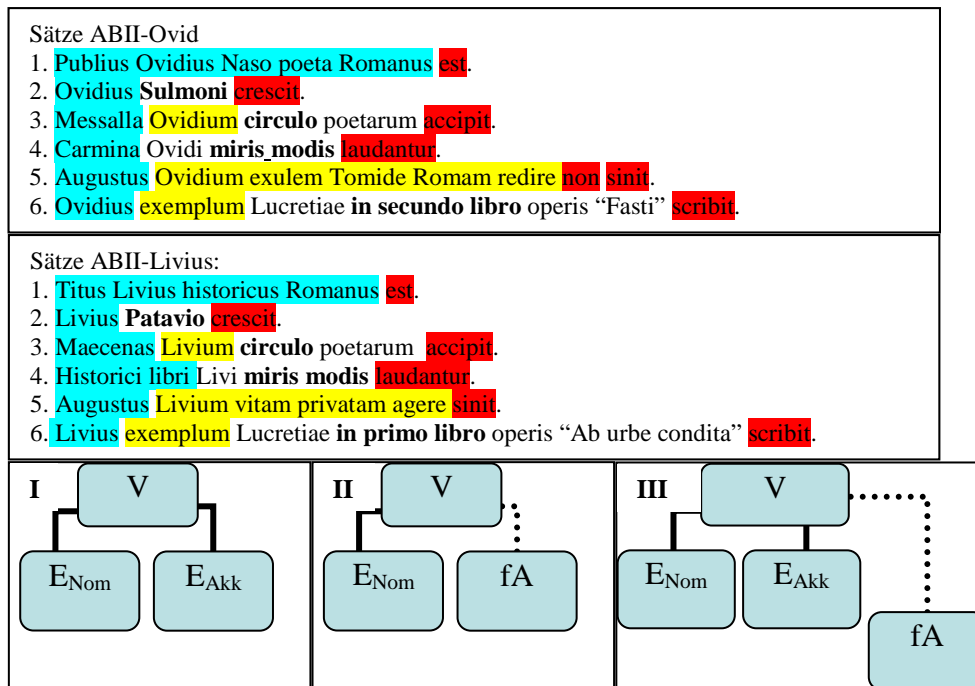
Sätze ABII-Ovid
1. Publius Ovidius Naso poeta Romanus est.
2. Ovidius **Sulmoni** crescit.
3. Messalla Ovidium **circulo** poetarum accipit.
4. Carmina Ovidi **miris modis** laudantur.
5. Augustus Ovidium exulem Tomide Romam redire non sinit.
6. Ovidius exemplum Lucretiae **in secundo libro** operis “Fasti” scribit.

Sätze ABII-Livius:
1. Titus Livius historicus Romanus est.
2. Livius **Patavio** crescit.
3. Maecenas Livium **circulo** poetarum accipit.
4. Historici libri Livi **miris modis** laudantur.
5. Augustus Livium vitam privatam agere sinit.
6. Livius exemplum Lucretiae **in primo libro** operis “Ab urbe condita” scribit.

I
V
$E_{Nom}$
$E_{Akk}$

II
V
$E_{Nom}$
fA

III
V
$E_{Nom}$
$E_{Akk}$
fA